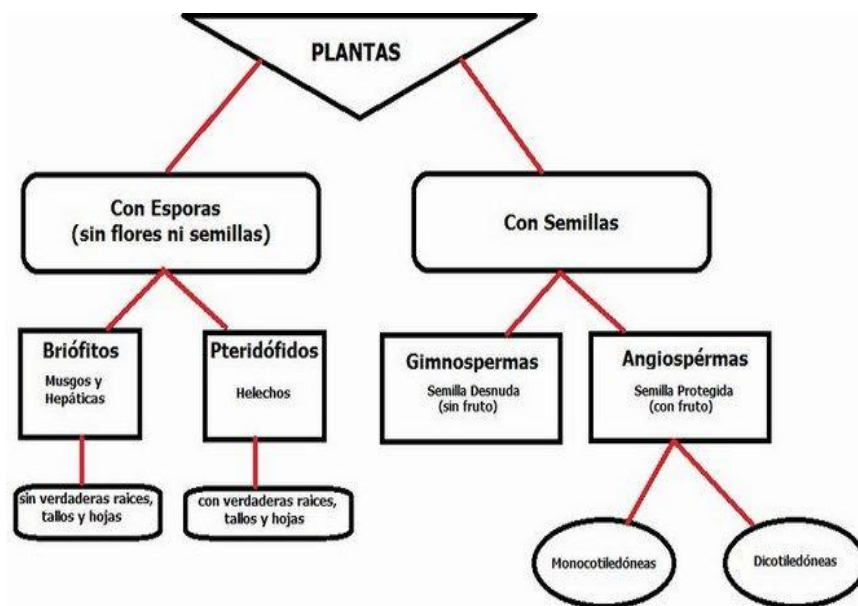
PLANTAS

Con Esporas
(sin flores ni semillas)

Con Semillas

Briófitos
Musgos y Hepáticas

Pteridófidos
Helechos

Gimnospermas
Semilla Desnuda
(sin fruto)

Angiospérmas
Semilla Protegida
(con fruto)

sin verdaderas raices, tallos y hojas

con verdaderas raices, tallos y hojas

Monocotiledóneas

Dicotiledóneas